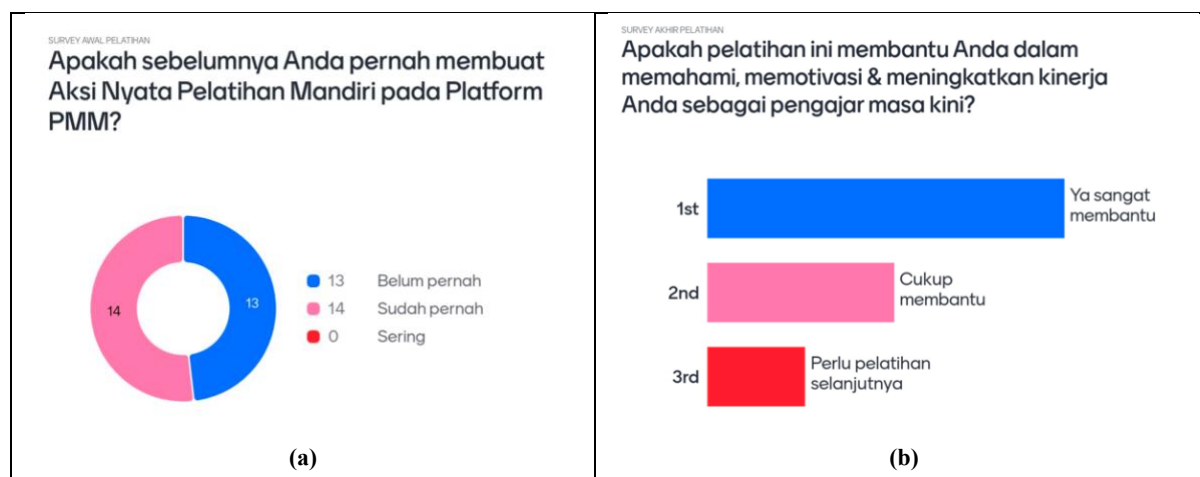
SURVEY AWAL PELATIHAN

Apakah sebelumnya Anda pernah membuat Aksi Nyata Pelatihan Mandiri pada Platform PMM?

14

13

13 Belum pernah

14 Sudah pernah

0 Sering

(a)

SURVEY AKHIR PELATIHAN

Apakah pelatihan ini membantu Anda dalam memahami, memotivasi & meningkatkan kinerja Anda sebagai pengajar masa kini?

1st

Ya sangat membantu

2nd

Cukup membantu

3rd

Perlu pelatihan selanjutnya

(b)